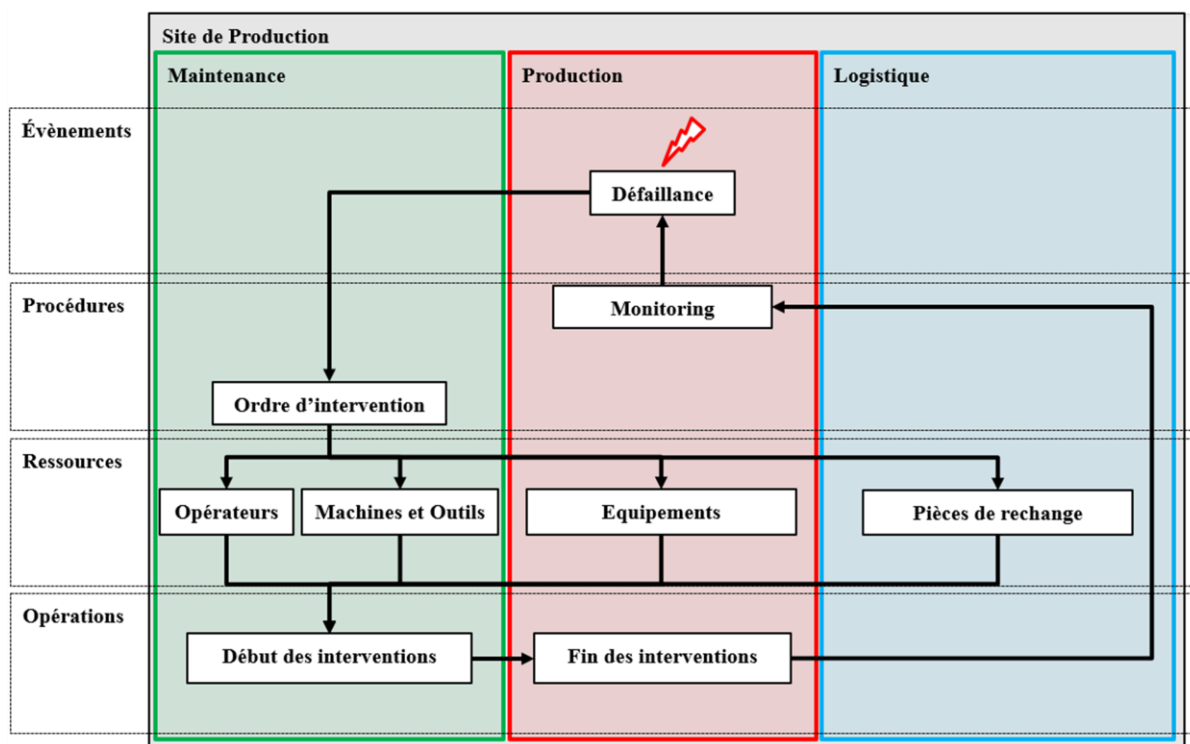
Site de Production

Maintenance

Production

Logistique

Évènements

Défaillance

Procédures

Monitoring

Ordre d'intervention

Ressources

Opérateurs

Machines et Outils

Equipements

Pièces de rechange

Opérations

Début des interventions

Fin des interventions